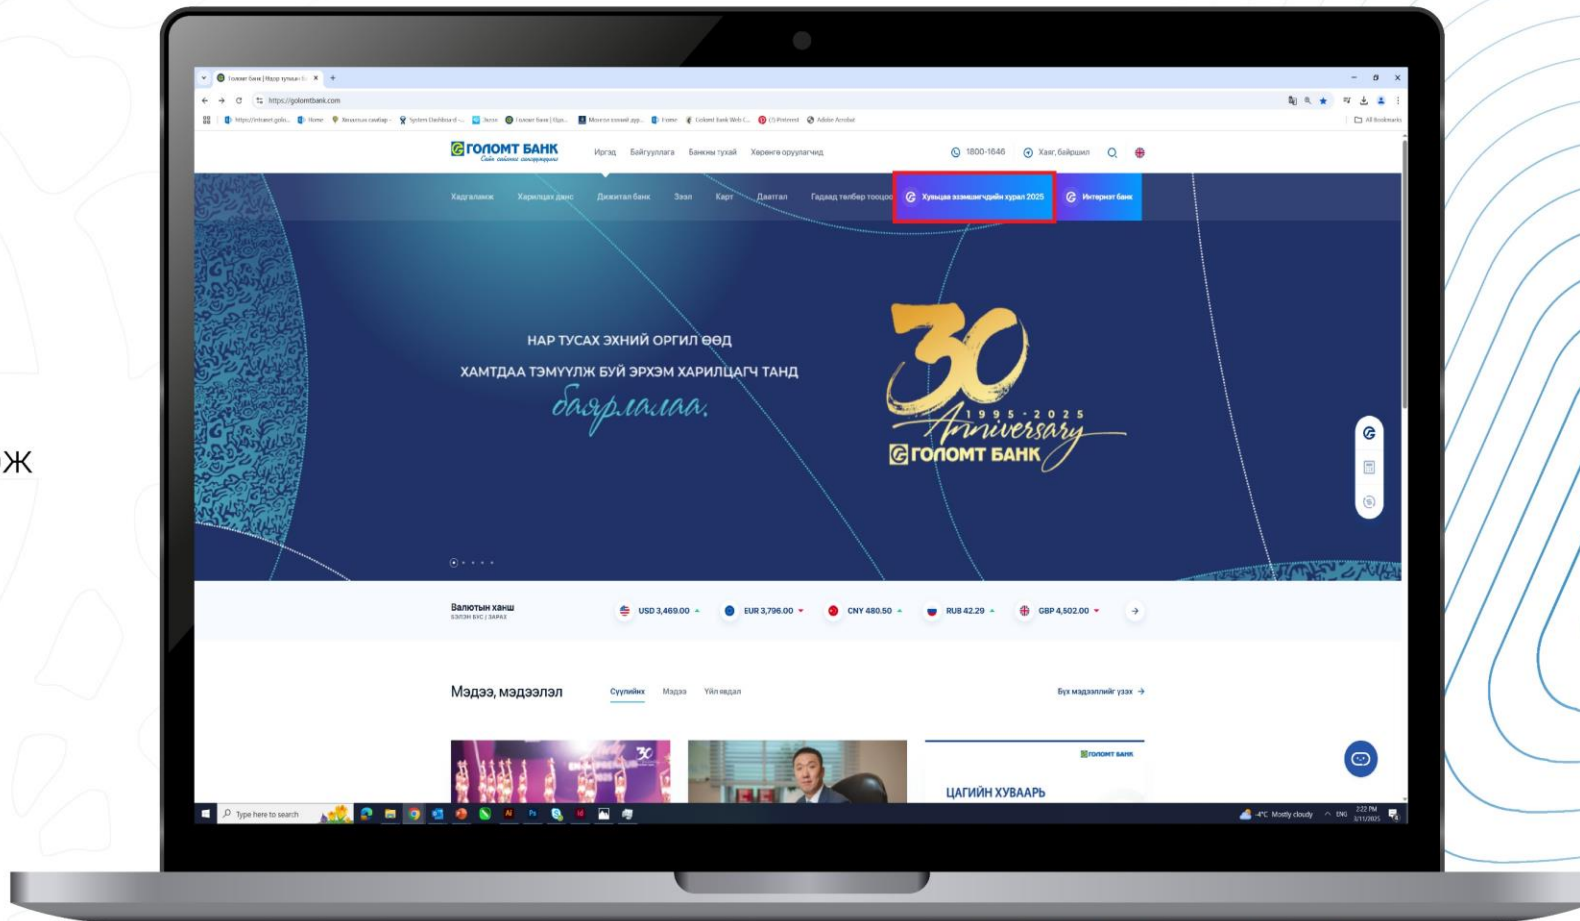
Ж

Голомт банк | Нэгдү хувьцаа... ×
https://golomtbank.com

ГОЛОМТ БАНК
Иргэд Байгууллага Банкны тухай Хөрөнгө оруулагчид
1800-1646 Хаяг, байршил

Хадгаламж Харилцах данс Дижитал банк Зээл Карт Даатгал Гадаад төлбөр тооцоо Хувьцаа эзэмшигчдийн хурал 2025 Интернэт банк

НАР ТУСАХ ЭХНИЙ ОРГИЛ ӨӨД
ХАМТДАА ТЭМҮҮЛЖ БУЙ ЭРХЭМ ХАРИЛЦАГЧ ТАНД
баярлалаа.

30
1995 - 2025
Anniversary
ГОЛОМТ БАНК

Валютын ханш
БЭЛЭН БУС | ЗАРАХ
USD 3,469.00
EUR 3,796.00
CNY 480.50
RUB 42.29
GBP 4,502.00

Мэдээ, мэдээлэл
Сүүлийнх Мэдээ Үйл явдал
Бүх мэдээллийг үзэх

ГОЛОМТ БАНК
ЦАГИЙН ХУВААРЬ

Type here to search
-4°C Mostly cloudy ENG